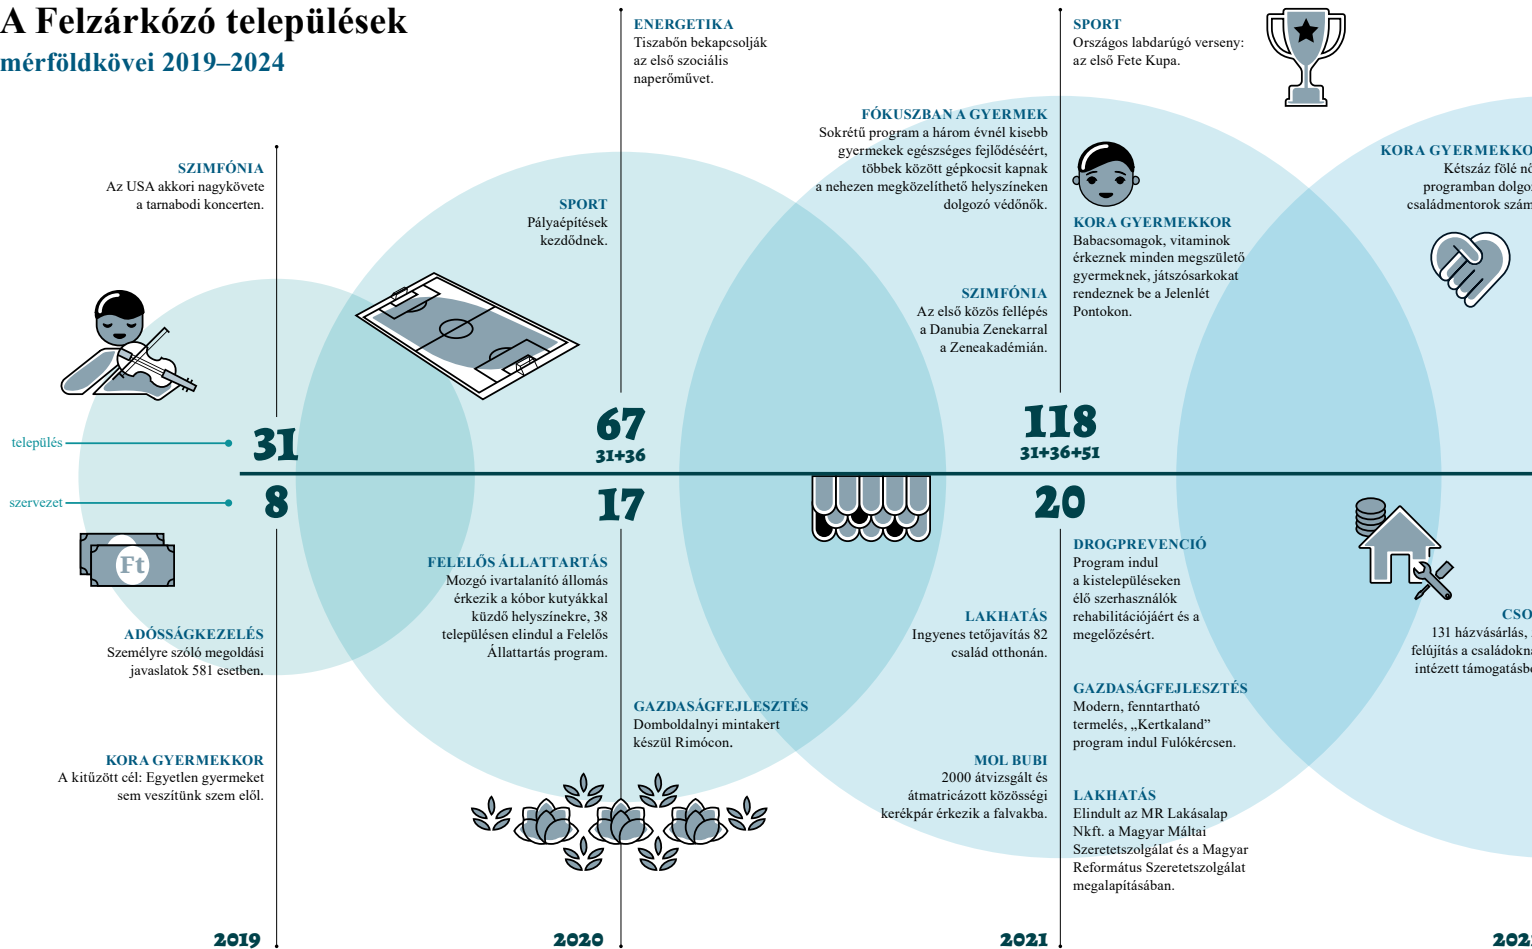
A Felzárkózó települések
mérföldkövei 2019–2024

SZIMFÓNIA
Az USA akkori nagykövete a tarnabodi koncerten.

település
szervezet

31
8

Ft

ADÓSSÁGKEZELÉS
Személyre szóló megoldási javaslatok 581 esetben.

KORA GYERMEKKOR
A kitűzött cél: Egyetlen gyermeket sem veszítünk szem elől.

2019

SPORT
Pályaépítések kezdődnek.

ENERGETIKA
Tiszabőn bekapcsolják az első szociális naperőművet.

67
31+36

17

FELELŐS ÁLLATTARTÁS
Mozgó ivartalanító állomás érkezik a kóbor kutyákkal küzdő helyszínekre, 38 településen elindul a Felelős Állattartás program.

GAZDASÁGFEJLESZTÉS
Domboldalnyi mintakert készül Rimócon.

2020

FÓKUSZBAN A GYERMEK
Sokrétű program a három évnél kisebb gyermekek egészséges fejlődéséért, többek között gépkocsit kapnak a nehezen megközelíthető helyszíneken dolgozó védőnők.

SZIMFÓNIA
Az első közös fellépés a Danubia Zenekarral a Zeneakadémián.

LAKHATÁS
Ingyenes tetőjavítás 82 család otthonán.

MOL BUBI
2000 átvizsgált és átmatricázott közösségi kerékpár érkezik a falvakba.

SPORT
Országos labdarúgó verseny: az első Fete Kupa.

KORA GYERMEKKOR
Babacsomagok, vitaminok érkeznek minden megszülető gyermeknek, játszósarkokat rendeznek be a Jelenlét Pontokon.

118
31+36+51

20

DROGPREVENCIÓ
Program indul a kistelepüléseken élő szerhasználók rehabilitációjáért és a megelőzésért.

GAZDASÁGFEJLESZTÉS
Modern, fenntartható termelés, „Kertkaland” program indul Fulókércsen.

LAKHATÁS
Elindult az MR Lakásalap Nkft. a Magyar Máltai Szeretetszolgálat és a Magyar Református Szeretetszolgálat megalapításában.

2021

KORA GYERMEKKO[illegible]
Kétszáz fölé nő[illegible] programban dolgo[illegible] családmentorok szám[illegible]

CSO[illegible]
131 házvásárlás, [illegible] felújítás a családokn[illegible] intézett támogatásb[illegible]

202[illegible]